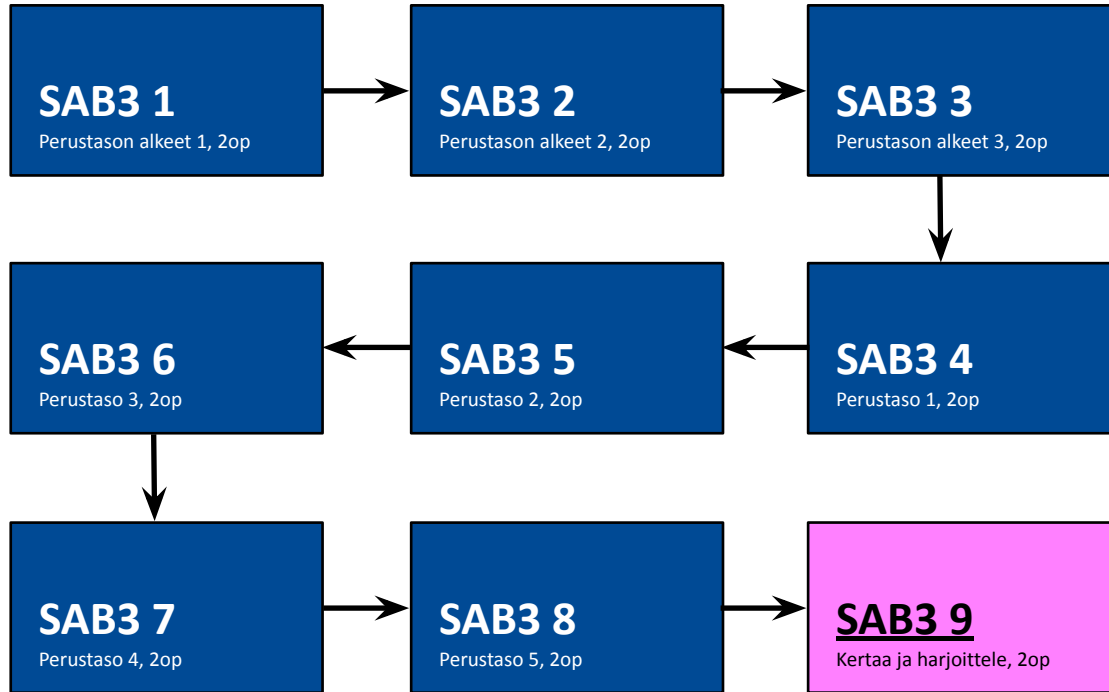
SAB3 1
Perustason alkeet 1, 2op

SAB3 2
Perustason alkeet 2, 2op

SAB3 3
Perustason alkeet 3, 2op

SAB3 4
Perustaso 1, 2op

SAB3 5
Perustaso 2, 2op

SAB3 6
Perustaso 3, 2op

SAB3 7
Perustaso 4, 2op

SAB3 8
Perustaso 5, 2op

SAB3 9
Kertaa ja harjoittele, 2op